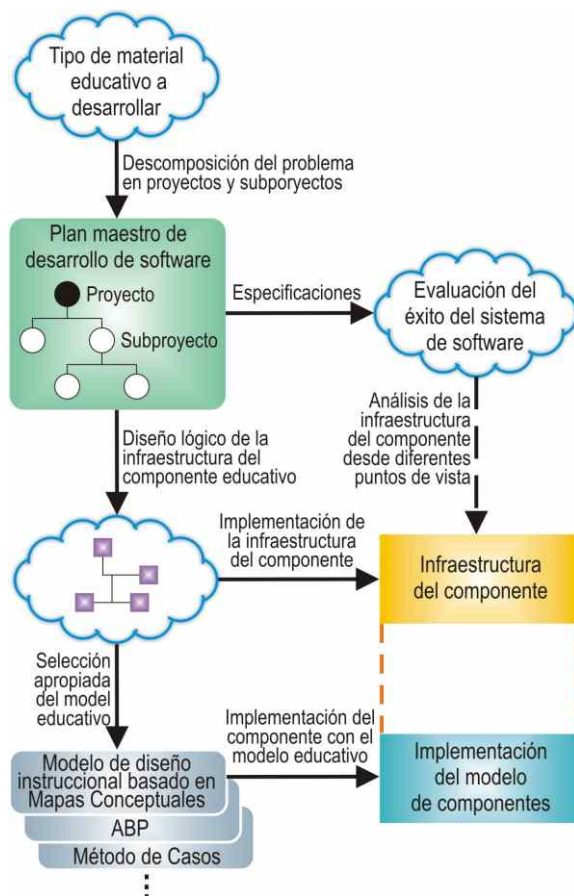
Tipo de material educativo a desarrollar

Descomposición del problema en proyectos y subporyectos

Plan maestro de desarrollo de software

Proyecto

Subproyecto

Especificaciones

Evaluación del éxito del sistema de software

Análisis de la infraestructura del componente desde diferentes puntos de vista

Diseño lógico de la infraestructura del componente educativo

Implementación de la infraestructura del componente

Infraestructura del componente

Selección apropiada del model educativo

Implementación del componente con el modelo educativo

Modelo de diseño instruccional basado en Mapas Conceptuales

ABP

Método de Casos

Implementación del modelo de componentes